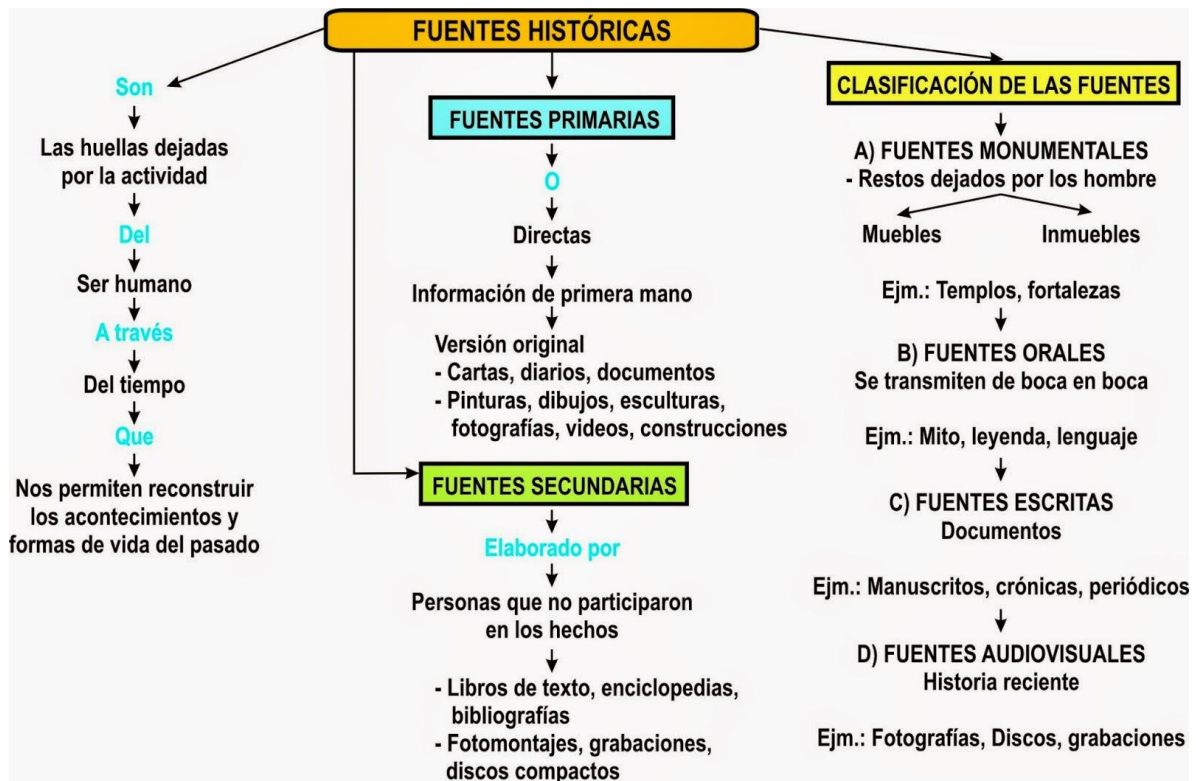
FUENTES HISTÓRICAS

Son

Las huellas dejadas por la actividad

Del

Ser humano

A través

Del tiempo

Que

Nos permiten reconstruir los acontecimientos y formas de vida del pasado

FUENTES PRIMARIAS

O

Directas

Información de primera mano

Versión original
- Cartas, diarios, documentos
- Pinturas, dibujos, esculturas, fotografías, videos, construcciones

FUENTES SECUNDARIAS

Elaborado por

Personas que no participaron en los hechos

- Libros de texto, enciclopedias, bibliografías
- Fotomontajes, grabaciones, discos compactos

CLASIFICACIÓN DE LAS FUENTES

A) FUENTES MONUMENTALES
- Restos dejados por los hombre

Muebles

Inmuebles

Ejm.: Templos, fortalezas

B) FUENTES ORALES
Se transmiten de boca en boca

Ejm.: Mito, leyenda, lenguaje

C) FUENTES ESCRITAS
Documentos

Ejm.: Manuscritos, crónicas, periódicos

D) FUENTES AUDIOVISUALES
Historia reciente

Ejm.: Fotografías, Discos, grabaciones